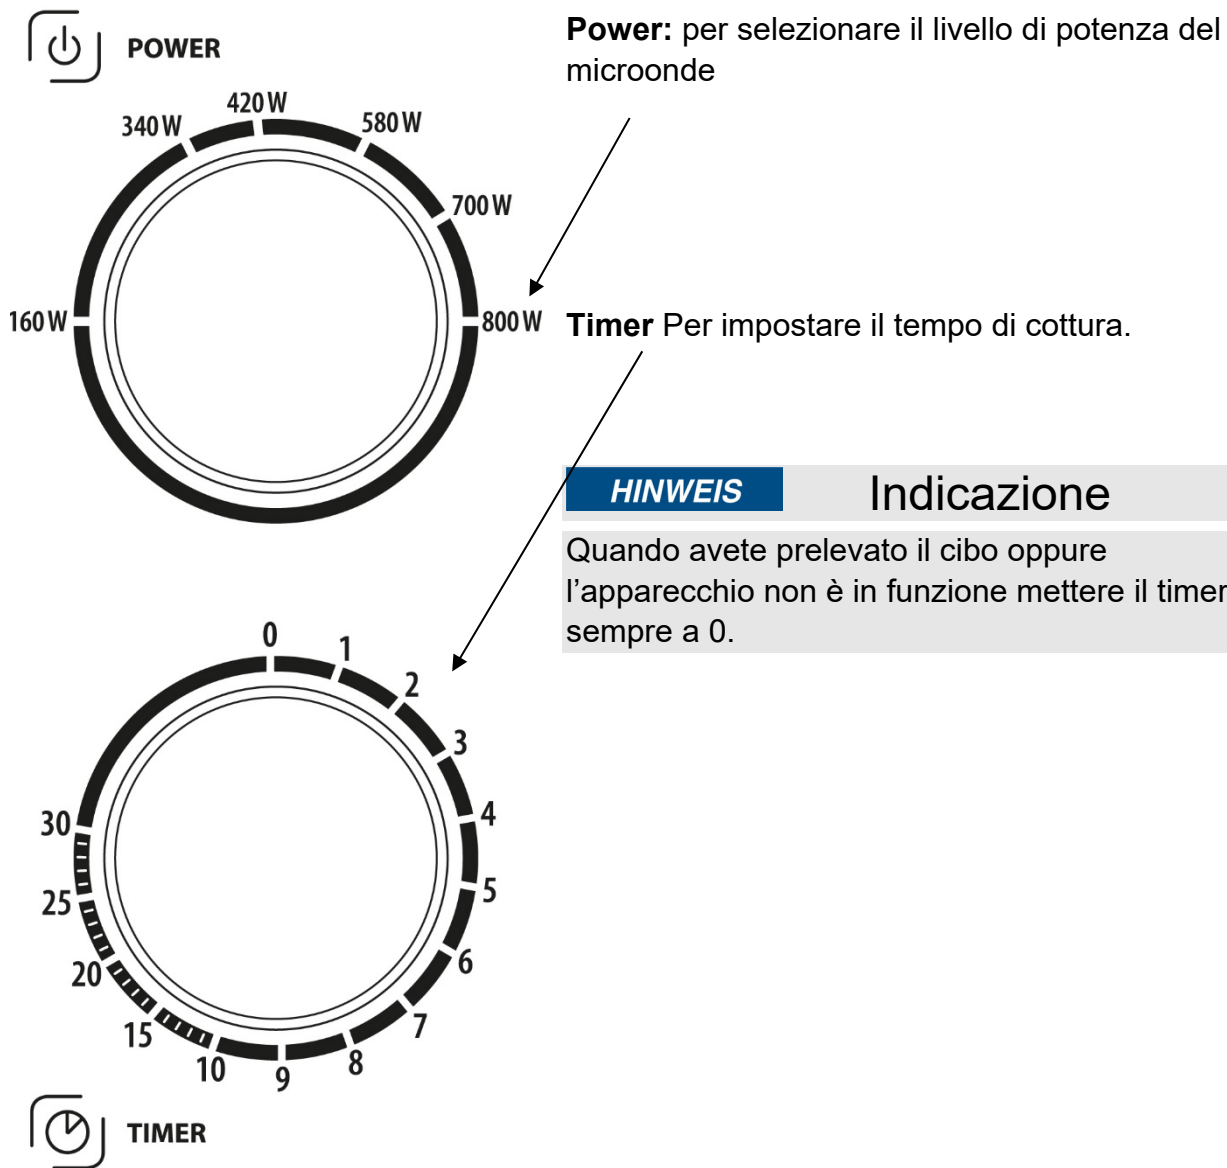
POWER

420 W
340 W
580 W
700 W
160 W
800 W

**Power:** per selezionare il livello di potenza del microonde

**Timer** Per impostare il tempo di cottura.

HINWEIS Indicazione

Quando avete prelevato il cibo oppure l’apparecchio non è in funzione mettere il timer sempre a 0.

0
1
2
3
4
5
6
7
8
9
10
15
20
25
30

TIMER